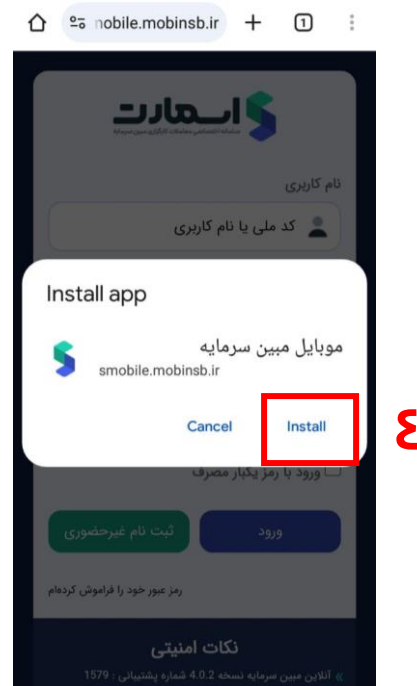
nobile.mobinsb.ir
1

اسمارت
سامانه اختصاصی معاملات کارگزاری مبین سرمایه

نام کاربری
کد ملی یا نام کاربری

Install app
موبایل مبین سرمایه
smobile.mobinsb.ir
Cancel
Install

٤

ورود با رمز یکبار مصرف
ورود
ثبت نام غیرحضوری
رمز عبور خود را فراموش کرده‌ام

نکات امنیتی
آنلاین مبین سرمایه نسخه 4.0.2 شماره پشتیبانی : 1579